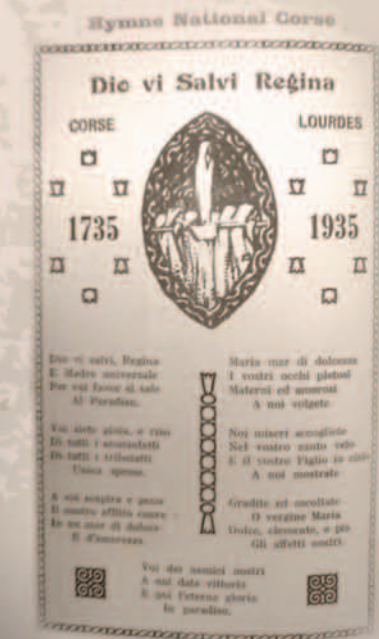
Hymne National Corse

Dio vi Salvi Regina

CORSE

LOURDES

1735

1935

Dio vi salvi, Regina
E Madre universale
Per cui favor si sale
Al Paradiso.

Voi siete gioia, e riso
Di tutti i sconsolati
Di tutti i tribolati
Unica speme.

A voi sospira e geme
Il nostro afflitto cuore
In un mar di dolore
E d'amarezza.

Maria mar di dolcezza
I vostri occhi pietosi
Materni ed amorosi
A noi volgete

Noi miseri accogliete
Nel vostro santo velo
E il vostro Figlio in cielo
A noi mostrate

Gradite ed ascoltate
O vergine Maria
Dolce, clemente, e pia
Gli affetti nostri.

Voi dei nemici nostri
A noi date vittoria
E poi l'eterna gloria
In paradiso.